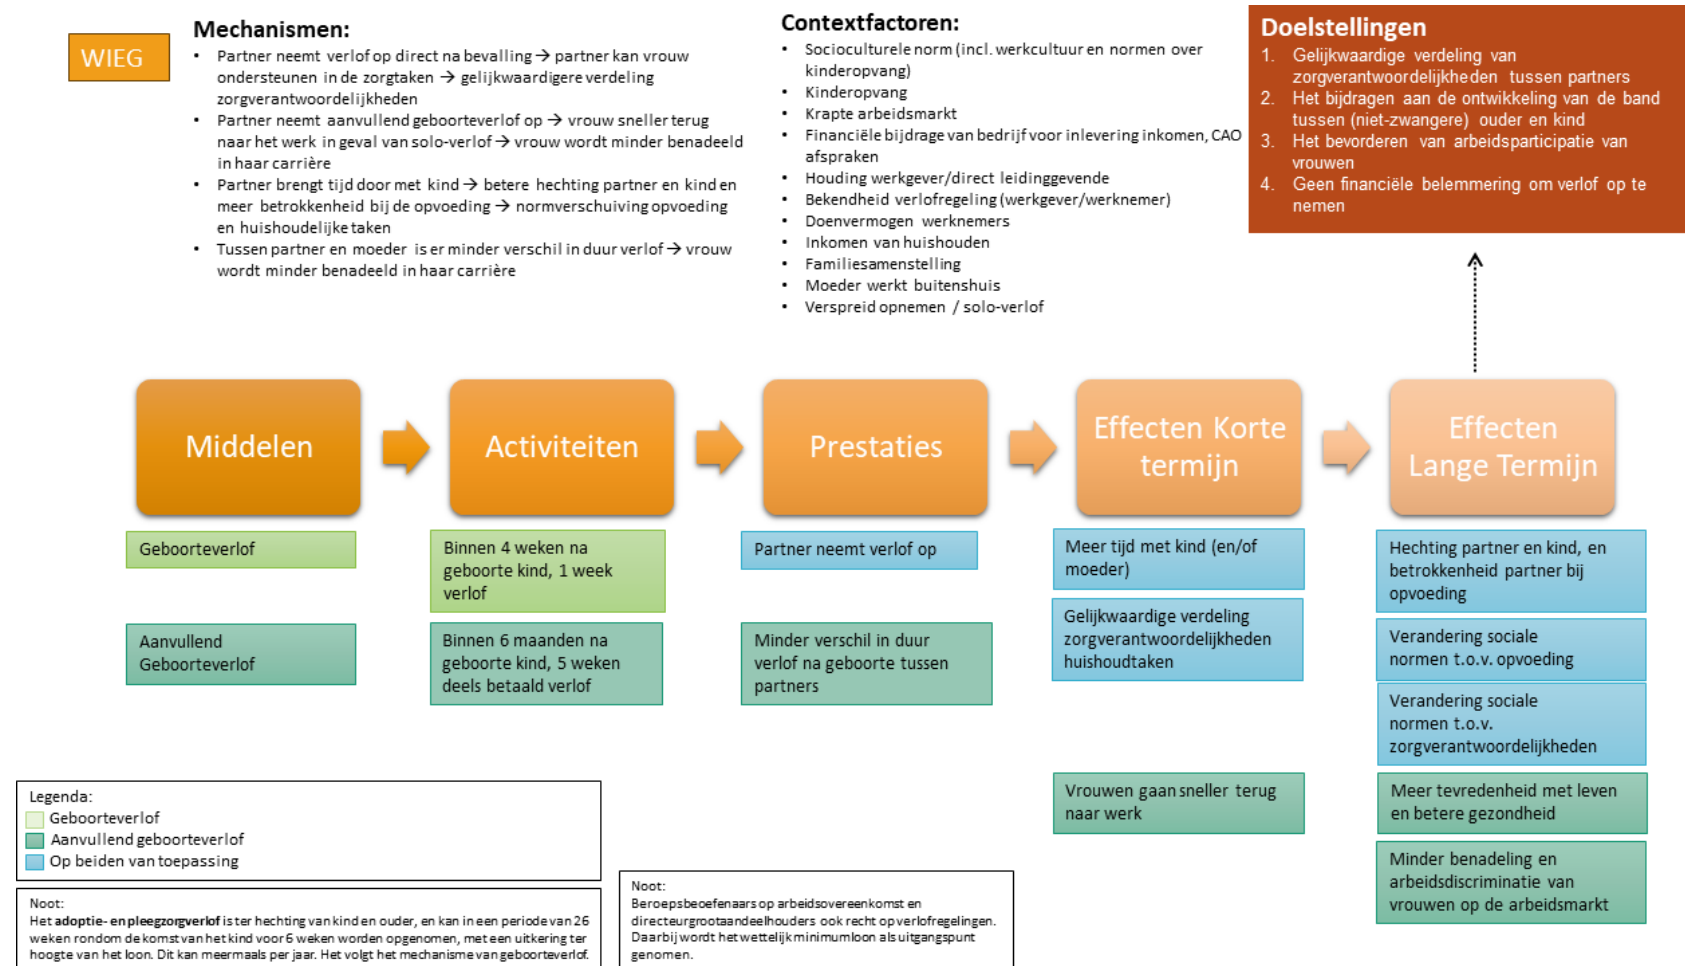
WIEG

Mechanismen:
• Partner neemt verlof op direct na bevalling → partner kan vrouw ondersteunen in de zorgtaken → gelijkwaardigere verdeling zorgverantwoordelijkheden
• Partner neemt aanvullend geboorteverlof op → vrouw sneller terug naar het werk in geval van solo-verlof → vrouw wordt minder benadeeld in haar carrière
• Partner brengt tijd door met kind → betere hechting partner en kind en meer betrokkenheid bij de opvoeding → normverschuiving opvoeding en huishoudelijke taken
• Tussen partner en moeder is er minder verschil in duur verlof → vrouw wordt minder benadeeld in haar carrière

Contextfactoren:
• Socioculturele norm (incl. werkcultuur en normen over kinderopvang)
• Kinderopvang
• Krapte arbeidsmarkt
• Financiële bijdrage van bedrijf voor inlevering inkomen, CAO afspraken
• Houding werkgever/direct leidinggevende
• Bekendheid verlofregeling (werkgever/werknemer)
• Doenvermogen werknemers
• Inkomen van huishouden
• Familiesamenstelling
• Moeder werkt buitenshuis
• Verspreid opnemen / solo-verlof

Doelstellingen
1. Gelijkwaardige verdeling van zorgverantwoordelijkheden tussen partners
2. Het bijdragen aan de ontwikkeling van de band tussen (niet-zwangere) ouder en kind
3. Het bevorderen van arbeidsparticipatie van vrouwen
4. Geen financiële belemmering om verlof op te nemen

Middelen

Activiteiten

Prestaties

Effecten Korte termijn

Effecten Lange Termijn

Geboorteverlof

Aanvullend Geboorteverlof

Binnen 4 weken na geboorte kind, 1 week verlof

Binnen 6 maanden na geboorte kind, 5 weken deels betaald verlof

Partner neemt verlof op

Minder verschil in duur verlof na geboorte tussen partners

Meer tijd met kind (en/of moeder)

Gelijkwaardige verdeling zorgverantwoordelijkheden huishoudtaken

Vrouwen gaan sneller terug naar werk

Hechting partner en kind, en betrokkenheid partner bij opvoeding

Verandering sociale normen t.o.v. opvoeding

Verandering sociale normen t.o.v. zorgverantwoordelijkheden

Meer tevredenheid met leven en betere gezondheid

Minder benadeling en arbeidsdiscriminatie van vrouwen op de arbeidsmarkt

Legenda:
Geboorteverlof
Aanvullend geboorteverlof
Op beiden van toepassing

Noot:
Het adoptie- en pleegzorgverlof is ter hechting van kind en ouder, en kan in een periode van 26 weken rondom de komst van het kind voor 6 weken worden opgenomen, met een uitkering ter hoogte van het loon. Dit kan meermaals per jaar. Het volgt het mechanisme van geboorteverlof.

Noot:
Beroepsbeoefenaars op arbeidsovereenkomst en directeurgrootaandeelhouders ook recht op verlofregelingen. Daarbij wordt het wettelijk minimumloon als uitgangspunt genomen.